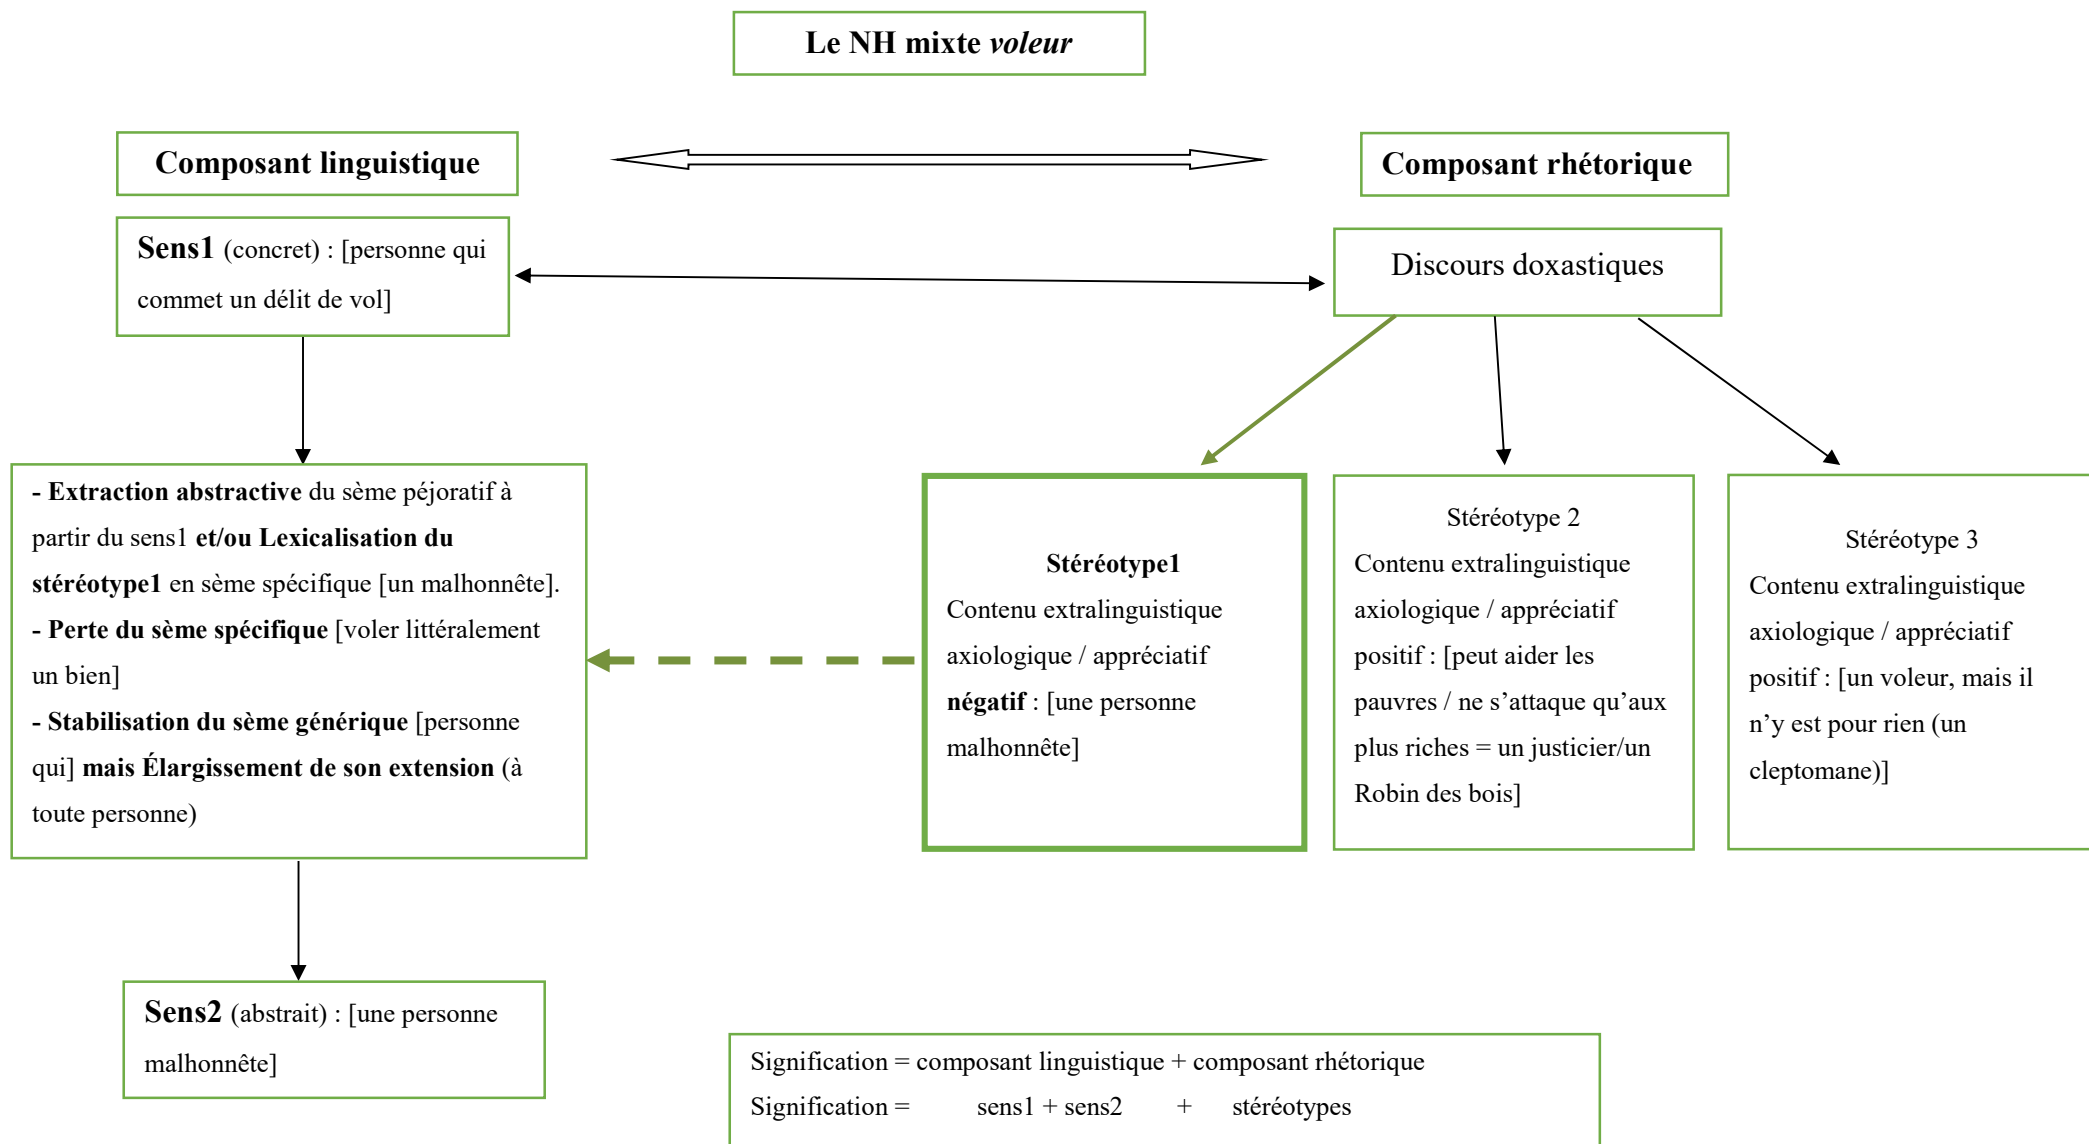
Le NH mixte *voleur*

Composant linguistique

Composant rhétorique

Sens1 (concret) : [personne qui commet un délit de vol]

Discours doxastiques

- Extraction abstractive du sème péjoratif à partir du sens1 et/ou Lexicalisation du stéréotype1 en sème spécifique [un malhonnête].
- Perte du sème spécifique [voler littéralement un bien]
- Stabilisation du sème générique [personne qui] mais Élargissement de son extension (à toute personne)

Stéréotype1
Contenu extralinguistique axiologique / appréciatif négatif : [une personne malhonnête]

Stéréotype 2
Contenu extralinguistique axiologique / appréciatif positif : [peut aider les pauvres / ne s'attaque qu'aux plus riches = un justicier/un Robin des bois]

Stéréotype 3
Contenu extralinguistique axiologique / appréciatif positif : [un voleur, mais il n'y est pour rien (un cleptomane)]

Sens2 (abstrait) : [une personne malhonnête]

Signification = composant linguistique + composant rhétorique
Signification = sens1 + sens2 + stéréotypes